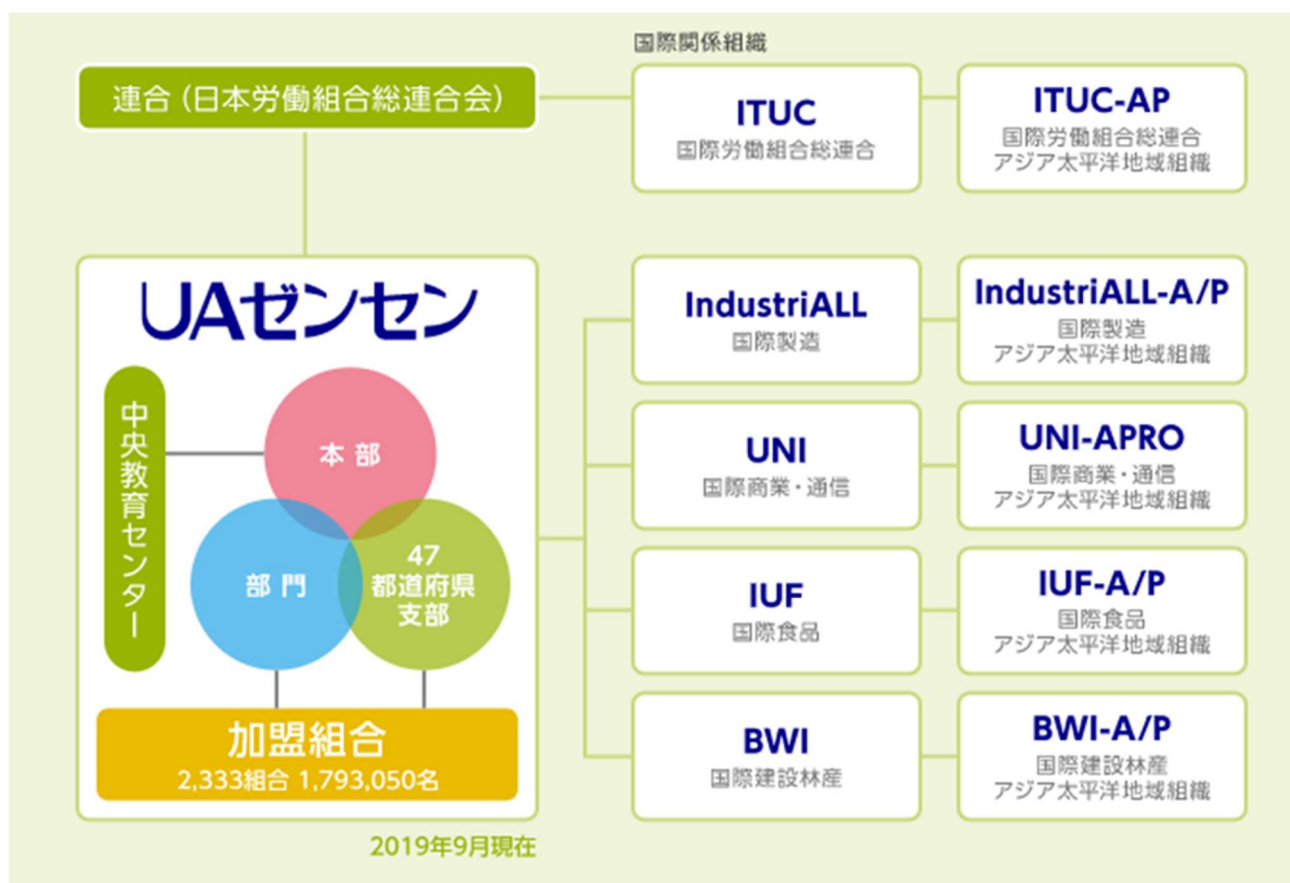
国際関係組織

連合（日本労働組合総連合会）

ITUC
国際労働組合総連合

ITUC-AP
国際労働組合総連合
アジア太平洋地域組織

UAゼンセン

中央教育センター

本部

部門

47
都道府県
支部

加盟組合
2,333組合 1,793,050名

IndustriALL
国際製造

IndustriALL-A/P
国際製造
アジア太平洋地域組織

UNI
国際商業・通信

UNI-APRO
国際商業・通信
アジア太平洋地域組織

IUF
国際食品

IUF-A/P
国際食品
アジア太平洋地域組織

BWI
国際建設林産

BWI-A/P
国際建設林産
アジア太平洋地域組織

2019年9月現在